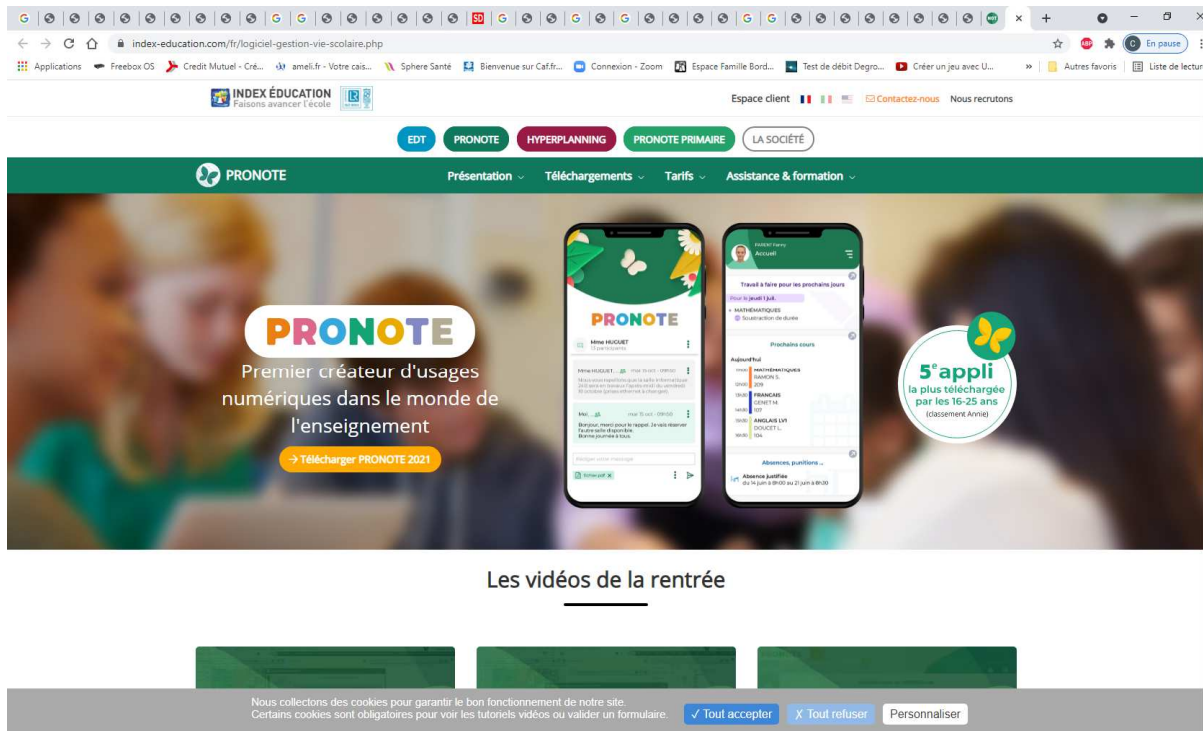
index-education.com/fr/logiciel-gestion-vie-scolaire.php

En pause

Applications Freebox OS Credit Mutuel - Cré... ameli.fr - Votre cais... Sphere Santé Bienvenue sur Caf.fr... Connexion - Zoom Espace Famille Bord... Test de débit Degro... Créer un jeu avec U... » Autres favoris Liste de lecture

INDEX ÉDUCATION
Faisons avancer l'école

Espace client Contactez-nous Nous recrutons

EDT PRONOTE HYPERPLANNING PRONOTE PRIMAIRE LA SOCIÉTÉ

PRONOTE

Présentation Téléchargements Tarifs Assistance & formation

PRONOTE

Premier créateur d'usages numériques dans le monde de l'enseignement

→ Télécharger PRONOTE 2021

PRONOTE

Mme HUGUET

Bonjour, merci pour le rappel. Je vais réserver l'autre salle disponible. Bonne journée à tous.

Rédiger votre message

Accueil

Travail à faire pour les prochains jours

Pour le jeudi 1 juil.

MATHÉMATIQUES

Soustraction de durée

Prochains cours

Aujourd'hui

MATHÉMATIQUES
RAMON S.
209

FRANÇAIS
GENET M.
107

ANGLAIS LV1
DOUCET L.
104

Absences, punitions ...

Absence justifiée
du 14 juin à 8h00 au 21 juin à 8h30

5$^e$ appli
la plus téléchargée par les 16-25 ans
(classement Annie)

Les vidéos de la rentrée

Nous collectons des cookies pour garantir le bon fonctionnement de notre site.
Certains cookies sont obligatoires pour voir les tutoriels vidéos ou valider un formulaire.

✓ Tout accepter X Tout refuser Personnaliser